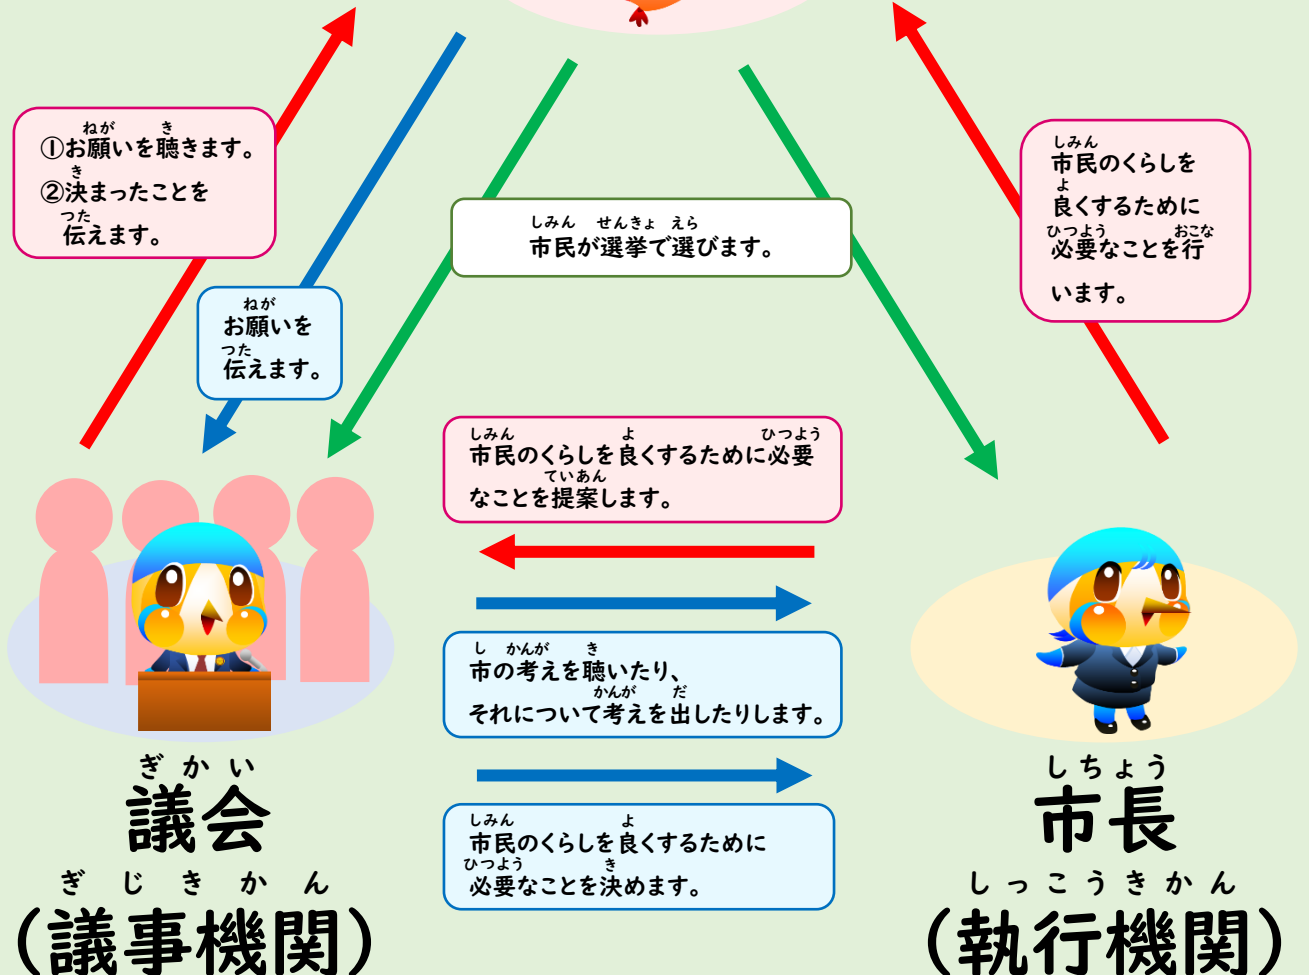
①お願いを聴きます。
②決まったことを伝えます。

市民が選挙で選びます。

市民のくらしを良くするために必要なことを行います。

お願いを伝えます。

市民のくらしを良くするために必要なことを提案します。

市の考えを聴いたり、それについて考えを出したりします。

市民のくらしを良くするために必要なことを決めます。

議会
（議事機関）

市長
（執行機関）